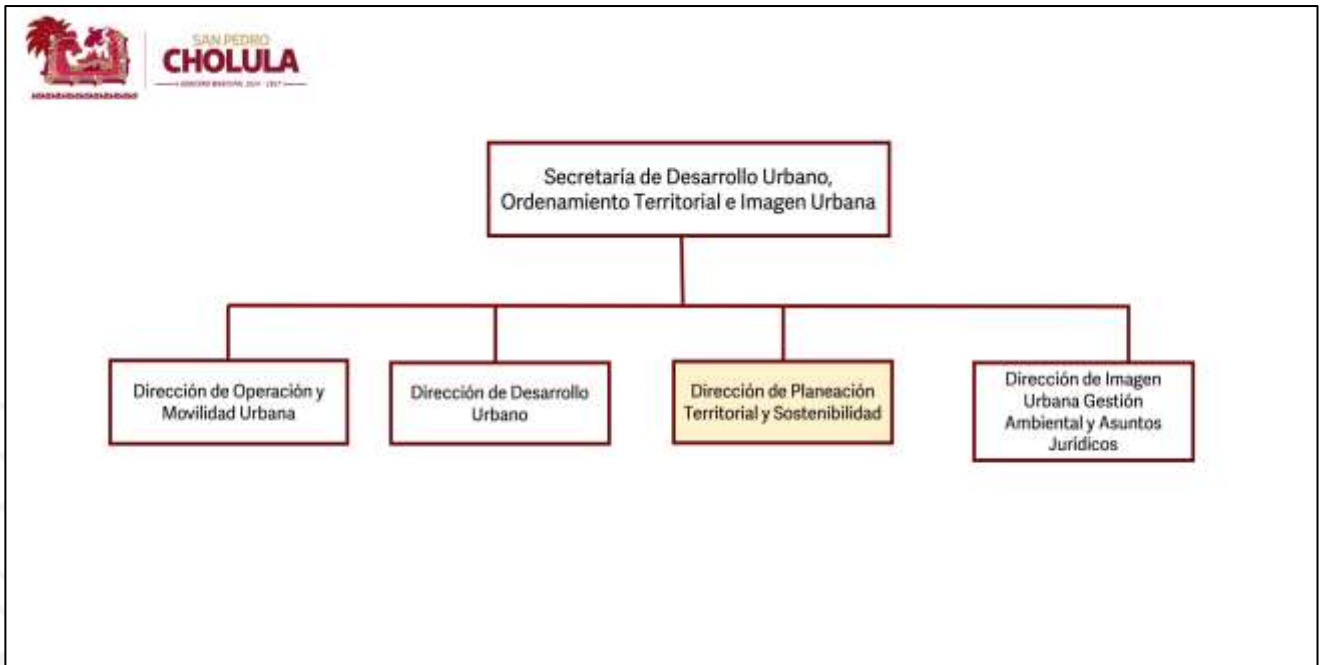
SAN PEDRO
CHOLULA
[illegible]

Secretaría de Desarrollo Urbano, Ordenamiento Territorial e Imagen Urbana

Dirección de Operación y Movilidad Urbana

Dirección de Desarrollo Urbano

Dirección de Planeación Territorial y Sostenibilidad

Dirección de Imagen Urbana Gestión Ambiental y Asuntos Jurídicos